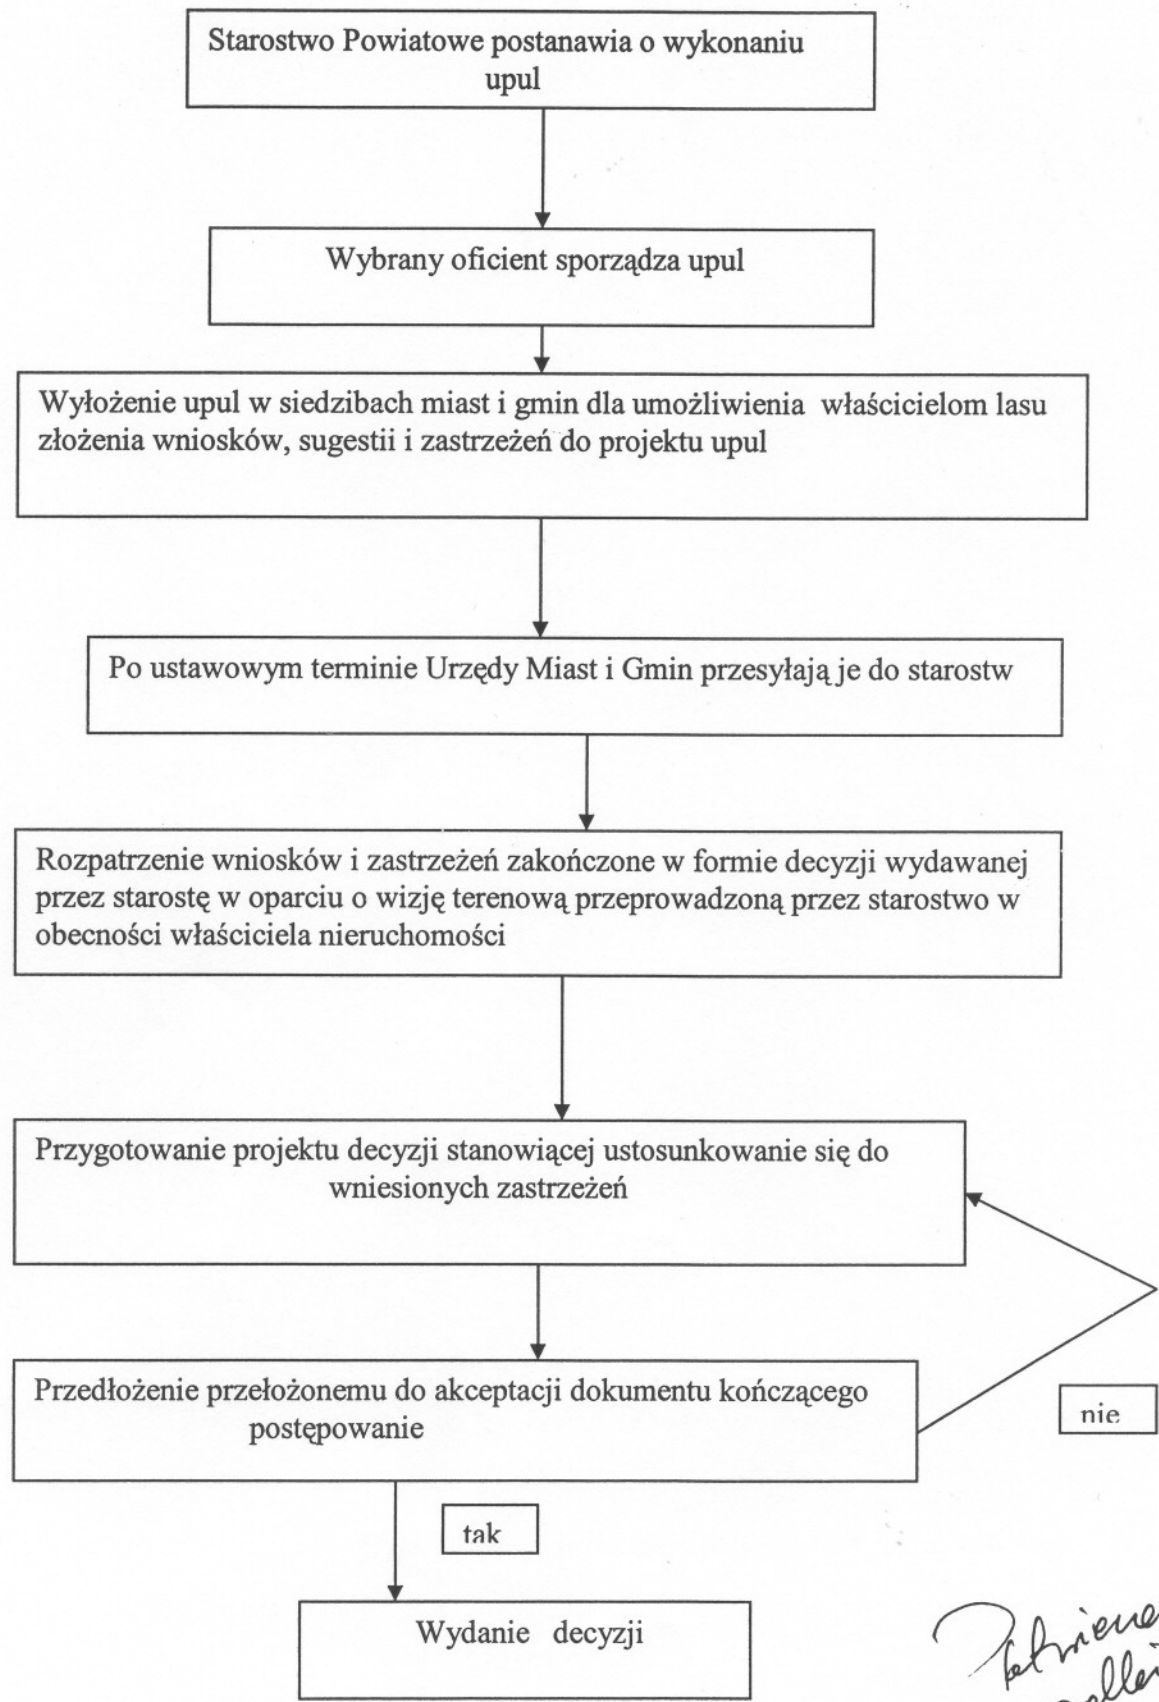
Starostwo Powiatowe postanawia o wykonaniu upul

Wybrany oficient sporządza upul

Wyłożenie upul w siedzibach miast i gmin dla umożliwienia właścicielom lasu złożenia wniosków, sugestii i zastrzeżeń do projektu upul

Po ustawowym terminie Urzędy Miast i Gmin przesyłają je do starostw

Rozpatrzenie wniosków i zastrzeżeń zakończone w formie decyzji wydawanej przez starostę w oparciu o wizję terenową przeprowadzoną przez starostwo w obecności właściciela nieruchomości

Przygotowanie projektu decyzji stanowiącej ustosunkowanie się do wniesionych zastrzeżeń

Przedłożenie przełożonemu do akceptacji dokumentu kończącego postępowanie

nie

tak

Wydanie decyzji

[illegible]